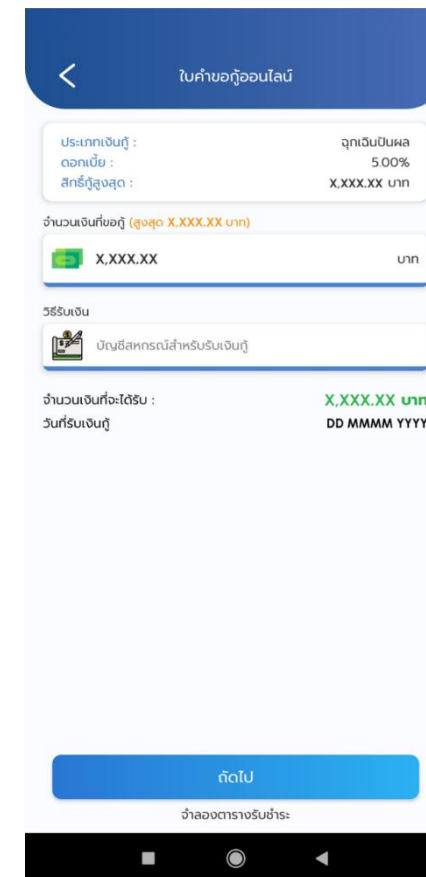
ใบคำขอกู้ออนไลน์

ประเภทเงินกู้ : ฉุกเฉินปันผล
ดอกเบี้ย : 5.00%
สิทธิ์กู้สูงสุด : X,XXX.XX บาท

จำนวนเงินที่ขอกู้ (สูงสุด X,XXX.XX บาท)

X,XXX.XX บาท

วิธีรับเงิน

บัญชีสหกรณ์สำหรับรับเงินกู้

จำนวนเงินที่จะได้รับ : X,XXX.XX บาท
วันที่รับเงินกู้ DD MMMM YYYY

ถัดไป

จำลองตารางรับชำระ